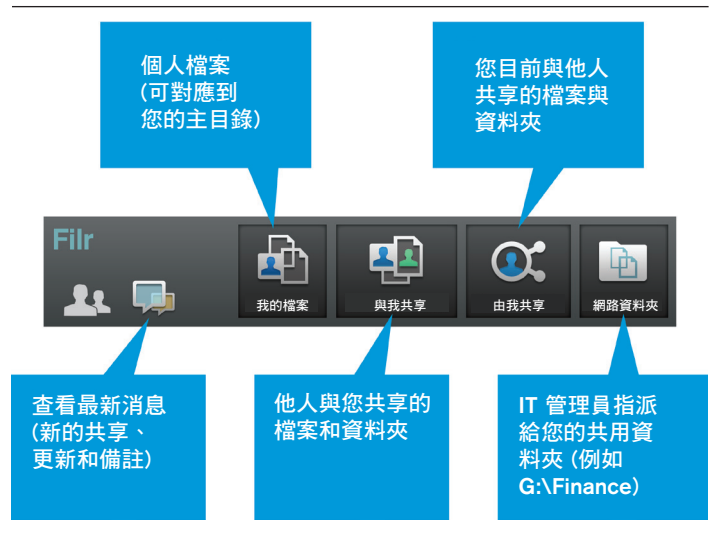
個人檔案
(可對應到
您的主目錄)

您目前與他人
共享的檔案與
資料夾

Filr

我的檔案

與我共享

由我共享

網路資料夾

查看最新消息
(新的共享、
更新和備註)

他人與您共享的
檔案和資料夾

IT 管理員指派
給您的共用資
料夾 (例如
G:\Finance)